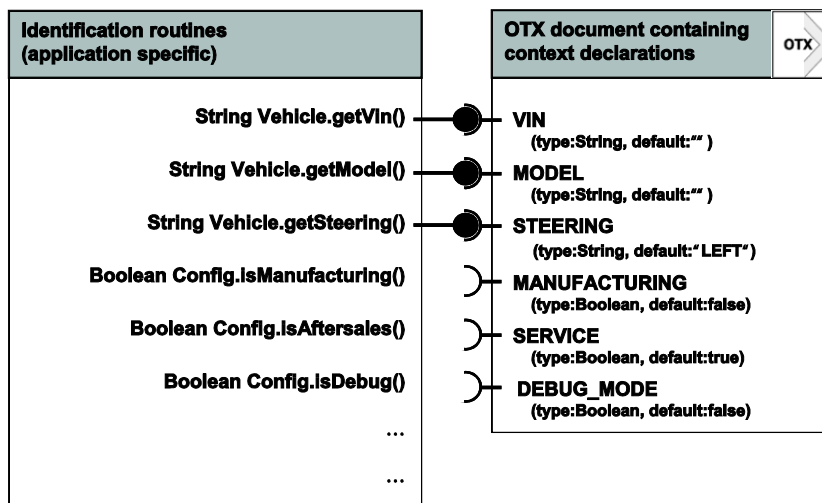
Identification routines
(application specific)

String Vehicle.getVin()
String Vehicle.getModel()
String Vehicle.getSteering()
Boolean Config.isManufacturing()
Boolean Config.isAftersales()
Boolean Config.isDebug()
...
...

OTX document containing context declarations

OTX

VIN
(type:String, default:"" )
MODEL
(type:String, default:"" )
STEERING
(type:String, default:"LEFT")
MANUFACTURING
(type:Boolean, default:false)
SERVICE
(type:Boolean, default:true)
DEBUG_MODE
(type:Boolean, default:false)